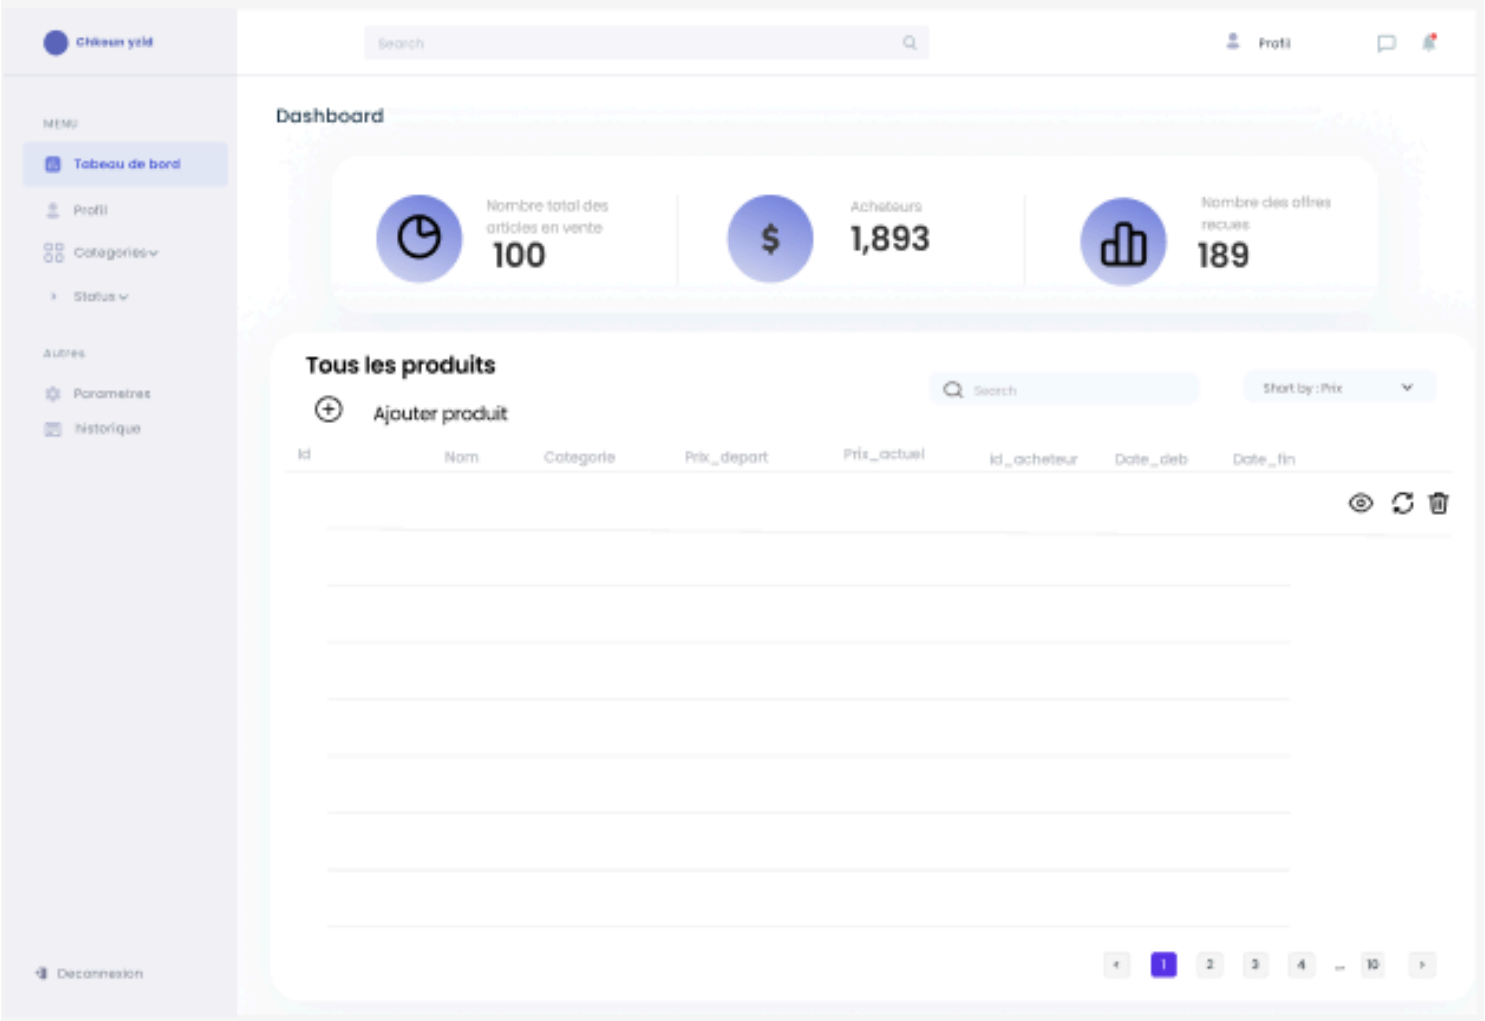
Chhoun yzid

Search

Profil

MENU

Tableau de bord

Profil

Categories

Status

Autres

Parametres

historique

Deconnexion

Dashboard

Nombre total des articles en vente
100

$

Acheteurs
1,893

Nombre des offres recues
189

Tous les produits

Ajouter produit

Search

Short by : Prix

| Id | Nom | Categorie | Prix_depart | Prix_actuel | Id_acheteur | Date_deb | Date_fin |
|---|---|---|---|---|---|---|---|

‹ 1 2 3 4 ... 10 ›